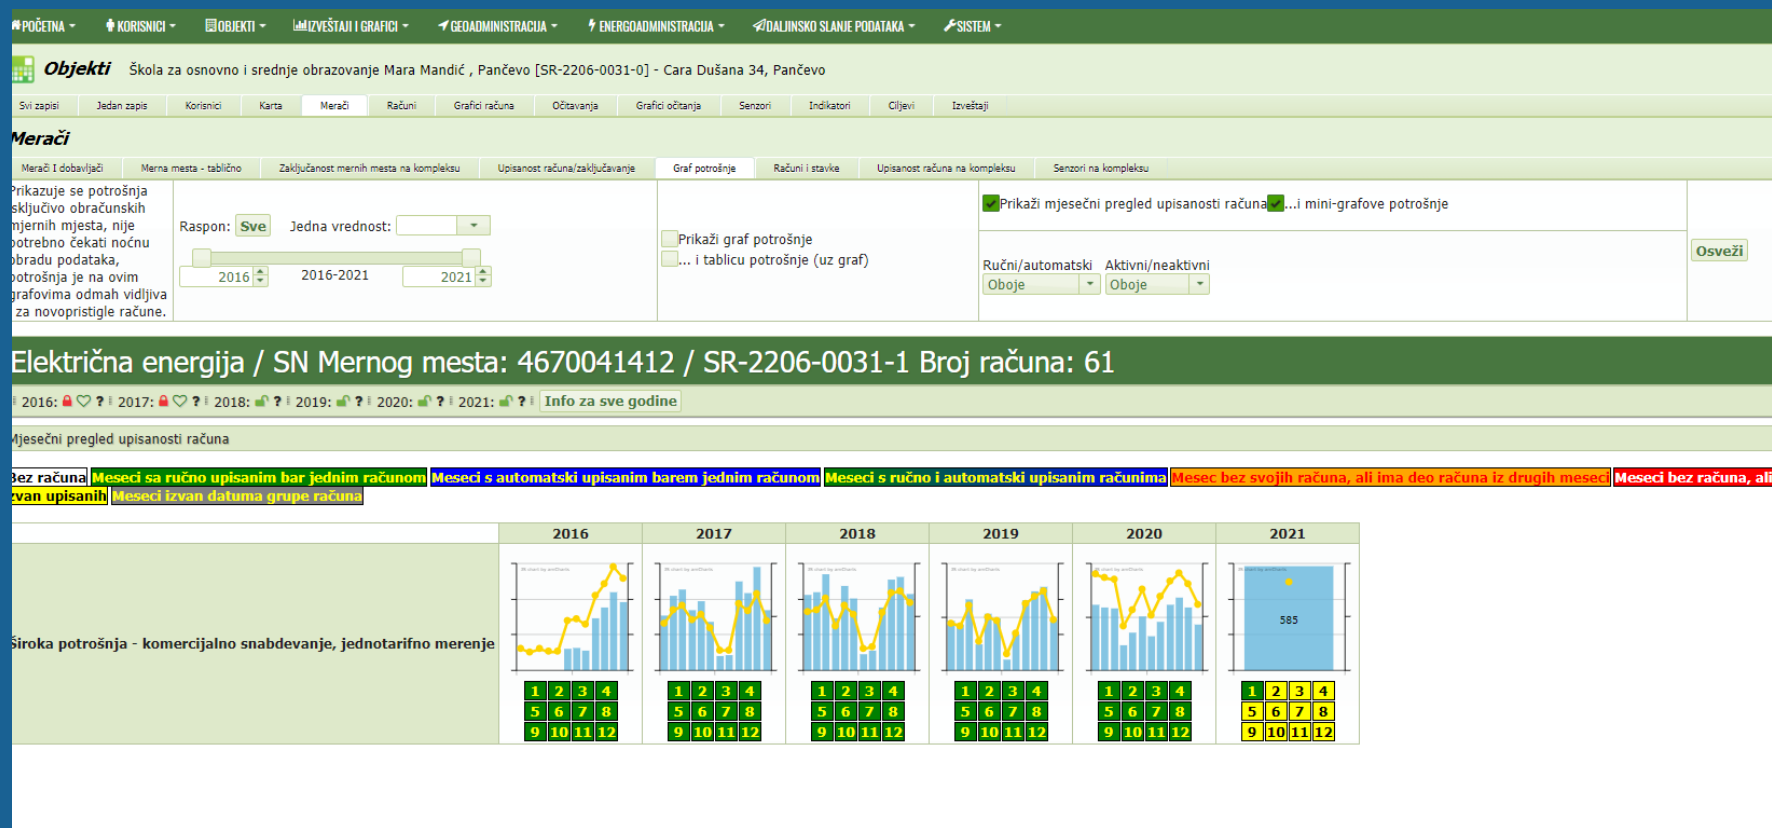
POČETNA ▾ KORISNICI ▾ OBJEKTI ▾ IZVEŠTAJI I GRAFICI ▾ GEOADMINISTRACIJA ▾ ENERGOADMINISTRACIJA ▾ DALJINSKO SLANJE PODATAKA ▾ SISTEM ▾

Objekti Škola za osnovno i srednje obrazovanje Mara Mandić , Pančevo [SR-2206-0031-0] - Cara Dušana 34, Pančevo

Svi zapisi | Jedan zapis | Korisnici | Karta | Merači | Računi | Grafici računa | Očitavanja | Grafici očitanja | Senzori | Indikatori | Ciljevi | Izveštaji

Merači

Merači I dobavljači | Merna mesta - tablično | Zaključanost mernih mesta na kompleksu | Upisanost računa/zaključavanje | Graf potrošnje | Računi i stavke | Upisanost računa na kompleksu | Senzori na kompleksu

rikazuje se potrošnja isključivo obračunskih mjernih mjesta, nije potrebno čekati noćnu obradu podataka, potrošnja je na ovim grafovima odmah vidljiva za novopristigle račune.

Raspon: Sve Jedna vrednost:

2016 2016-2021 2021

Prikaži graf potrošnje
... i tablicu potrošnje (uz graf)

Prikaži mjesečni pregled upisanosti računa ...i mini-grafove potrošnje

Ručni/automatski Aktivni/neaktivni
Oboje Oboje

Osveži

Električna energija / SN Mernog mesta: 4670041412 / SR-2206-0031-1 Broj računa: 61

2016: ? 2017: ? 2018: ? 2019: ? 2020: ? 2021: ? Info za sve godine

Mjesečni pregled upisanosti računa

Bez računa | Meseci sa ručno upisanim bar jednim računom | Meseci s automatski upisanim barem jednim računom | Meseci s ručno i automatski upisanim računima | Mesec bez svojih računa, ali ima deo računa iz drugih meseci | Meseci bez računa, ali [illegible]
zvan upisanih | Meseci izvan datuma grupe računa

| | 2016 | 2017 | 2018 | 2019 | 2020 | 2021 |
|---|---|---|---|---|---|---|
| Široka potrošnja - komercijalno snabdevanje, jednotarifno merenje | 1 2 3 4 5 6 7 8 9 10 11 12 | 1 2 3 4 5 6 7 8 9 10 11 12 | 1 2 3 4 5 6 7 8 9 10 11 12 | 1 2 3 4 5 6 7 8 9 10 11 12 | 1 2 3 4 5 6 7 8 9 10 11 12 | 585 1 2 3 4 5 6 7 8 9 10 11 12 |